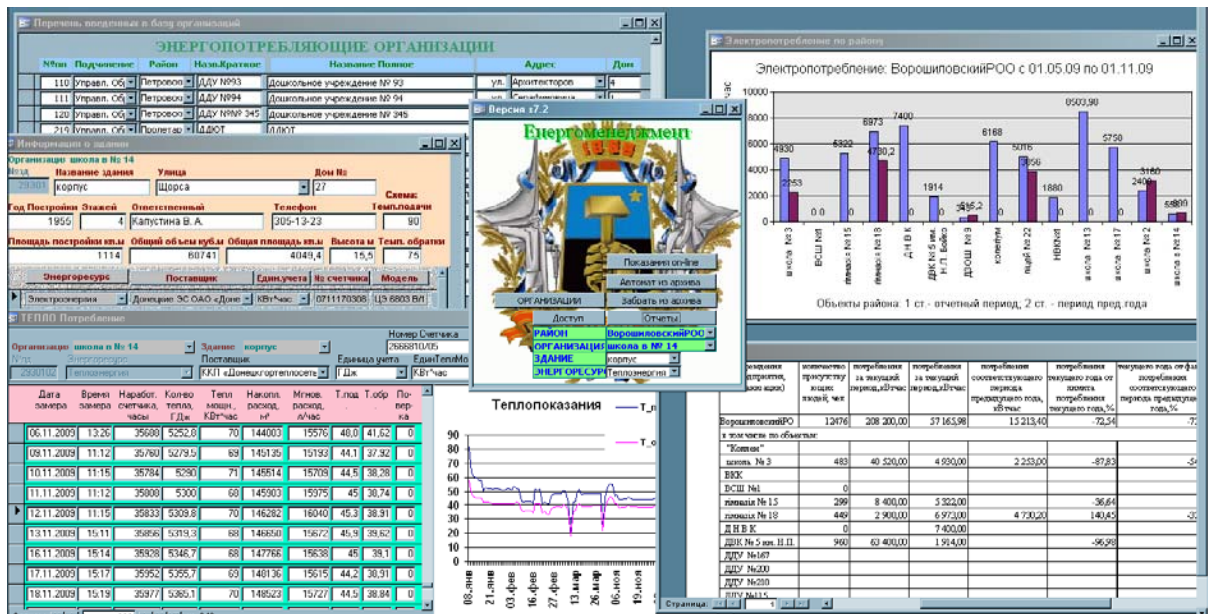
Перечень введенных в базу организаций

ЭНЕРГОПОТРЕБЛЯЮЩИЕ ОРГАНИЗАЦИИ

| №пп | Подчинение | Район | Назв.Краткое | Название Полное | | Адрес | Дом |
|---|---|---|---|---|---|---|---|
| 110 | Управл. Об | Петровск | ДДУ №93 | Дошкольное учреждение № 93 | ул. | Архитекторов | 4 |
| 111 | Управл. Об | Петровск | ДДУ №94 | Дошкольное учреждение № 94 | ул. | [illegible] | |
| 120 | Управл. Об | Петровск | ДДУ №№ 345 | Дошкольное учреждение № 345 | ул. | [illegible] | |
| 219 | Управл. Об | Пролетар | ДЮКТ | ДЮКТ | | | |

Информация о здании

Организация школа в № 14

Кодз 29301 Название здания корпус Улица Щорса Дом № 27

Схема: Темп.подачи 90

Год Постройки 1955 Этажей 4 Ответственный Капустина В. А. Телефон 305-13-23

Площадь постройки кв.м 1114 Общий объем куб.м 60741 Общая площадь кв.м 4049,4 Высота м 15,5 Темп. обратки 75

Энергоресурс | Поставщик | Един.учета | № счетчика | Модель

Электроэнергия | Донецкие ЭС ОАО «Доне | КВт*час | 0711170308 | ЦЭ 6803 В/I

ТЕПЛО Потребление

Организация школа в № 14 Здание корпус Номер Счетчика 26668010/05

Кодз 2930102 Энергоресурс Теплоэнергия Поставщик ККП «Донецкгортеплосеть» Единица учета Г.Дж Един.ТеплМощ КВт*час

| Дата замера | Время замера | Наработ. счетчика, часы | Колво тепла, Г.Дж | Тепл мощн., КВт*час | Накопл. расход, м³ | Мгнов. расход, л/час | Т.под | Т.обр | Поверка |
|---|---|---|---|---|---|---|---|---|---|
| 06.11.2009 | 13:26 | 35688 | 5252,8 | 70 | 144003 | 15576 | 48,0 | 41,62 | 0 |
| 09.11.2009 | 11:12 | 35760 | 5279,5 | 69 | 145135 | 15193 | 44,1 | 37,92 | 0 |
| 10.11.2009 | 11:15 | 35784 | 5290 | 71 | 145514 | 15709 | 44,5 | 38,28 | 0 |
| 11.11.2009 | 11:12 | 35808 | 5300 | 68 | 145903 | 15975 | 45 | 38,74 | 0 |
| 12.11.2009 | 11:15 | 35833 | 5309,8 | 70 | 146282 | 16040 | 45,3 | 38,91 | 0 |
| 13.11.2009 | 15:11 | 35856 | 5319,3 | 68 | 146650 | 15672 | 45,9 | 39,62 | 0 |
| 16.11.2009 | 15:14 | 35928 | 5346,7 | 68 | 147766 | 15638 | 45 | 39,1 | 0 |
| 17.11.2009 | 15:17 | 35952 | 5355,7 | 69 | 148136 | 15615 | 44,2 | 38,91 | 0 |
| 18.11.2009 | 15:19 | 35977 | 5365,1 | 70 | 148523 | 15727 | 44,5 | 38,84 | 0 |

Версия s7.2

Энергоменеджмент

Показания on-line
Автомат из архива
Забрать из архива
ОРГАНИЗАЦИИ
Доступ
Отчеты
РАЙОН Ворошиловский РОО
ОРГАНИЗАЦИЯ школа в № 14
ЗДАНИЕ корпус
ЭНЕРГОРЕСУРС Теплоэнергия

Теплопоказания
T_п
T_о
90 80 70 60 50 40 30 20 10 0
08.янв 21.янв 03.фев 16.фев 27.фев 13.мар 26.мар 06.ноя 19.ноя

Электропотребление по районам

Электропотребление: ВорошиловскийРОО с 01.05.09 по 01.11.09

час
10000 8000 6000 4000 2000 0
4930 2353 0 0 5322 6973 4730,2 7400 0 1914 0 246,2 6168 5016 3956 1880 0 8503,98 0 5750 0 2406 3180 580 690

школа № 3, ВСШ №1, гимназ № 15, гимназ № 18, Д Н В К, ДВК № 5 им. Н.П. Бойко, ДЮШ № 9, колонум, лицей № 22, НВК№1, школа № 13, школа № 17, школа № 2, школа № 14

Объекты района: 1 ст.- отчетный период, 2 ст. - период пред.года

| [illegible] | количество присутствующих людей, чел | потребление за текущий период, кВт*час | потребление за текущий период, кВт*час | потребление соответствующего периода предыдущего года, кВт*час | потребление текущего года от помета потребления текущего года,% | текущего года от факт потребления соответствующего периода предыдущего года,% |
|---|---|---|---|---|---|---|
| ВорошиловскийРОО | 12476 | 208 200,00 | 57 165,98 | 15 213,40 | -72,54 | -7 |
| в том числе по объектам: | | | | | | |
| "Комплек" | | | | | | |
| школа № 3 | 483 | 40 520,00 | 4 930,00 | 2 253,00 | -87,83 | -5 |
| ВКК | | | | | | |
| ВСШ №1 | 0 | | | | | |
| гимназія № 15 | 299 | 8 400,00 | 5 322,00 | | -36,64 | |
| гимназ № 18 | 449 | 2 900,00 | 6 973,00 | 4 730,20 | 140,45 | -3 |
| Д Н В К | 0 | | 7 400,00 | | | |
| ДВК № 5 им. Н.П. | 960 | 63 400,00 | 1 914,00 | | -96,98 | |
| ДДУ №167 | | | | | | |
| ДДУ №200 | | | | | | |
| ДДУ №210 | | | | | | |
| ДДУ №115 | | | | | | |

Страница: 1